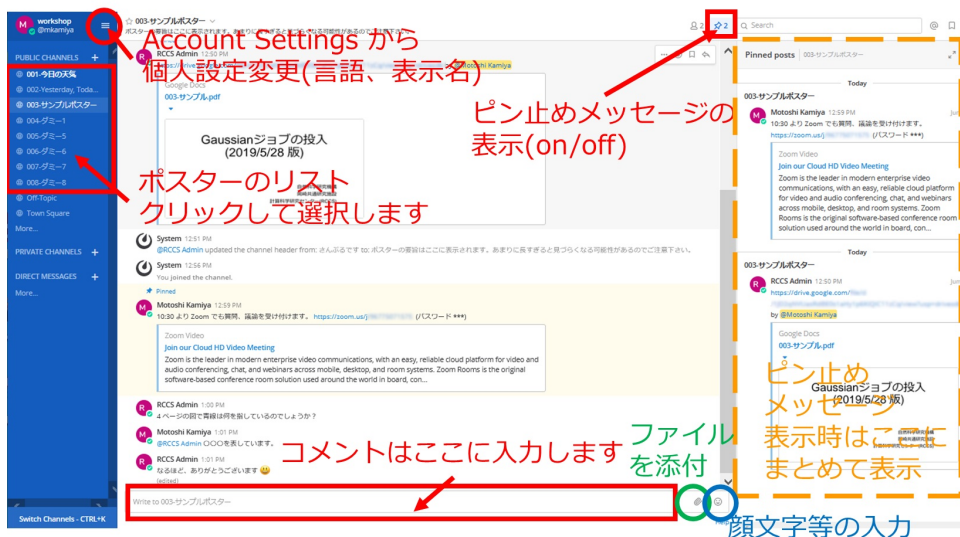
workshop
@mkamiya

Account Settings から
個人設定変更(言語、表示名)

PUBLIC CHANNELS +
001-今日の天気
002-Yesterday, Toda...
003-サンプルポスター
004-ダミー1
005-ダミー5
006-ダミー6
007-ダミー7
008-ダミー8
Off-Topic
Town Square
More...

ポスターのリスト
クリックして選択します

PRIVATE CHANNELS +
DIRECT MESSAGES +
More...

Switch Channels - CTRL+K

☆ 003-サンプルポスター ∨
ポスターの著録はここに表示されます。あまりに長すぎると見づらくなる可能性があるのでご注意下さい。

RCCS Admin 12:50 PM
https://drive.google.com/ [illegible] @Motoshi Kamiya
Google Docs
003-サンプル.pdf
Gaussianジョブの投入
(2019/5/28 版)

ピン止めメッセージの
表示(on/off)

System 12:51 PM
@RCCS Admin updated the channel header from: さんぷるです to: ポスターの著録はここに表示されます。あまりに長すぎると見づらくなる可能性があるのでご注意下さい。

System 12:56 PM
You joined the channel.

Pinned
Motoshi Kamiya 12:59 PM
10:30 より Zoom でも質問、議論を受け付けます。 https://zoom.us/j/ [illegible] (パスワード ***)
Zoom Video
Join our Cloud HD Video Meeting
Zoom is the leader in modern enterprise video communications, with an easy, reliable cloud platform for video and audio conferencing, chat, and webinars across mobile, desktop, and room systems. Zoom Rooms is the original software-based conference room solution used around the world in board, con...

RCCS Admin 1:00 PM
4 ページの図で青線は何を指しているのでしょうか？

Motoshi Kamiya 1:01 PM
@RCCS Admin ○○○を表しています。

RCCS Admin 1:01 PM
なるほど、ありがとうございます 😀
(edited)

コメントはここに入力します

ファイル
を添付

Write to 003-サンプルポスター

顔文字等の入力

2
Search

Pinned posts 003-サンプルポスター

Today
003-サンプルポスター
Motoshi Kamiya 12:59 PM
10:30 より Zoom でも質問、議論を受け付けます。
https://zoom.us/j/ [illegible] (パスワード ***)
Zoom Video
Join our Cloud HD Video Meeting
Zoom is the leader in modern enterprise video communications, with an easy, reliable cloud platform for video and audio conferencing, chat, and webinars across mobile, desktop, and room systems. Zoom Rooms is the original software-based conference room solution used around the world in board, con...

Today
003-サンプルポスター
RCCS Admin 12:50 PM
https://drive.google.com/ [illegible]
by @Motoshi Kamiya
Google Docs
003-サンプル.pdf

ピン止め
メッセージ
表示時はここに
まとめて表示

Gaussianジョブの投入
(2019/5/28 版)